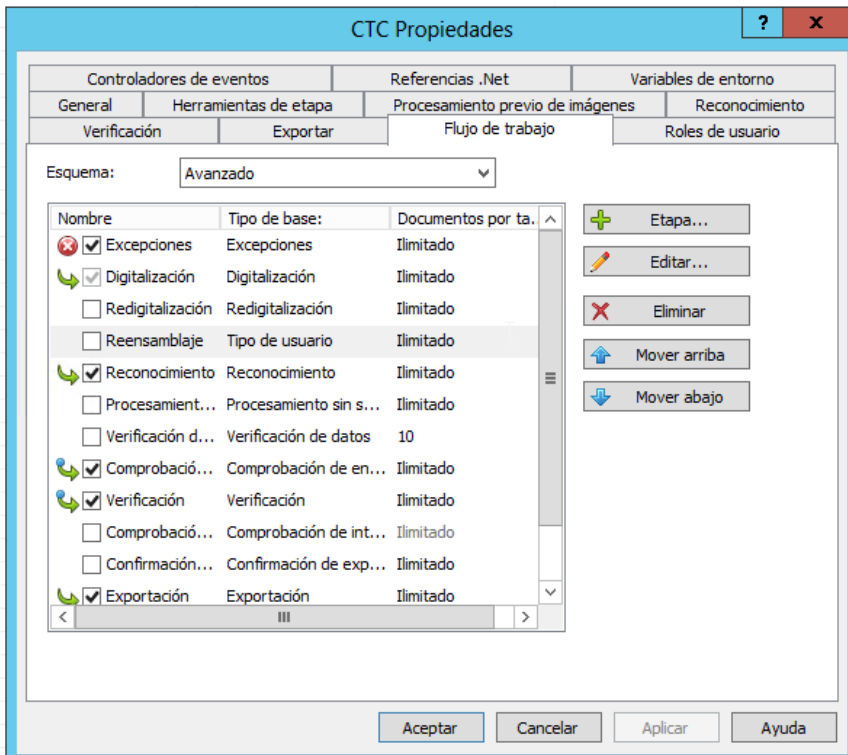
CTC Propiedades

?

X

Controladores de eventos | Referencias .Net | Variables de entorno
General | Herramientas de etapa | Procesamiento previo de imágenes | Reconocimiento
Verificación | Exportar | Flujo de trabajo | Roles de usuario

Esquema: Avanzado

| Nombre | Tipo de base: | Documentos por ta. |
|---|---|---|
| Excepciones | Excepciones | Ilimitado |
| Digitalización | Digitalización | Ilimitado |
| Redigitalización | Redigitalización | Ilimitado |
| Reensamblaje | Tipo de usuario | Ilimitado |
| Reconocimiento | Reconocimiento | Ilimitado |
| Procesamient... | Procesamiento sin s... | Ilimitado |
| Verificación d... | Verificación de datos | 10 |
| Comprobació... | Comprobación de en... | Ilimitado |
| Verificación | Verificación | Ilimitado |
| Comprobació... | Comprobación de int... | Ilimitado |
| Confirmación... | Confirmación de exp... | Ilimitado |
| Exportación | Exportación | Ilimitado |

Etapa...
Editar...
Eliminar
Mover arriba
Mover abajo

Aceptar
Cancelar
Aplicar
Ayuda